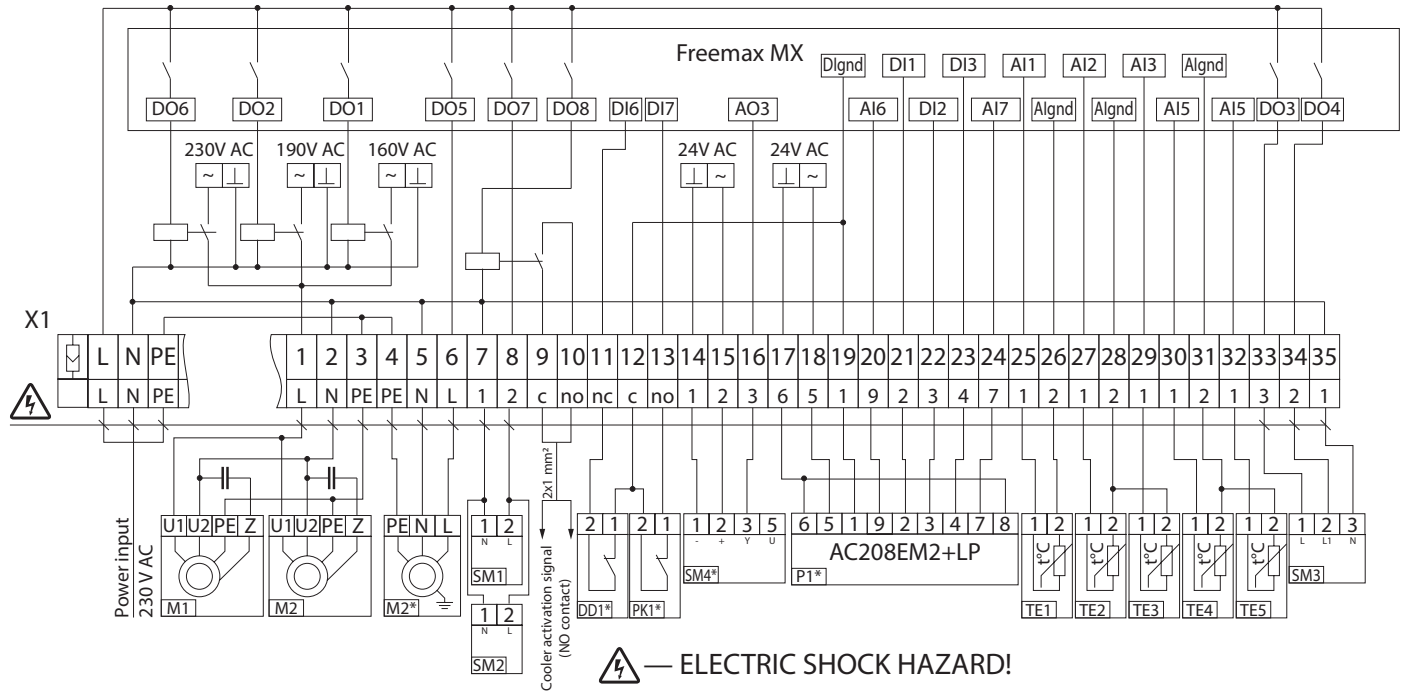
Freemax MX

DIgnd DI1 DI3 AI1 AI2 AI3 AIgnd

DO6 DO2 DO1 DO5 DO7 DO8 DI6 DI7 AO3 AI6 DI2 AI7 AIgnd AIgnd AI5 AI5 DO3 DO4

230V AC 190V AC 160V AC 24V AC 24V AC

X1

| | L | N | PE | | 1 | 2 | 3 | 4 | 5 | 6 | 7 | 8 | 9 | 10 | 11 | 12 | 13 | 14 | 15 | 16 | 17 | 18 | 19 | 20 | 21 | 22 | 23 | 24 | 25 | 26 | 27 | 28 | 29 | 30 | 31 | 32 | 33 | 34 | 35 |
|---|---|---|---|---|---|---|---|---|---|---|---|---|---|---|---|---|---|---|---|---|---|---|---|---|---|---|---|---|---|---|---|---|---|---|---|---|---|---|---|
| | L | N | PE | | L | N | PE | PE | N | L | 1 | 2 | c | no | nc | c | no | 1 | 2 | 3 | 6 | 5 | 1 | 9 | 2 | 3 | 4 | 7 | 1 | 2 | 1 | 2 | 1 | 1 | 2 | 1 | 3 | 2 | 1 |

Power input 230 V AC

U1 U2 PE Z M1

U1 U2 PE Z M2

PE N L M2*

1 2 N L SM1

1 2 N L SM2

2x1 mm²

Cooler activation signal (NO contact)

2 1 DD1*

2 1 PK1*

1 2 3 5 - + Y U SM4*

6 5 1 9 2 3 4 7 8 AC208EM2+LP P1*

1 2 t°C TE1

1 2 t°C TE2

1 2 t°C TE3

1 2 t°C TE4

1 2 t°C TE5

1 2 3 L L1 N SM3

— ELECTRIC SHOCK HAZARD!